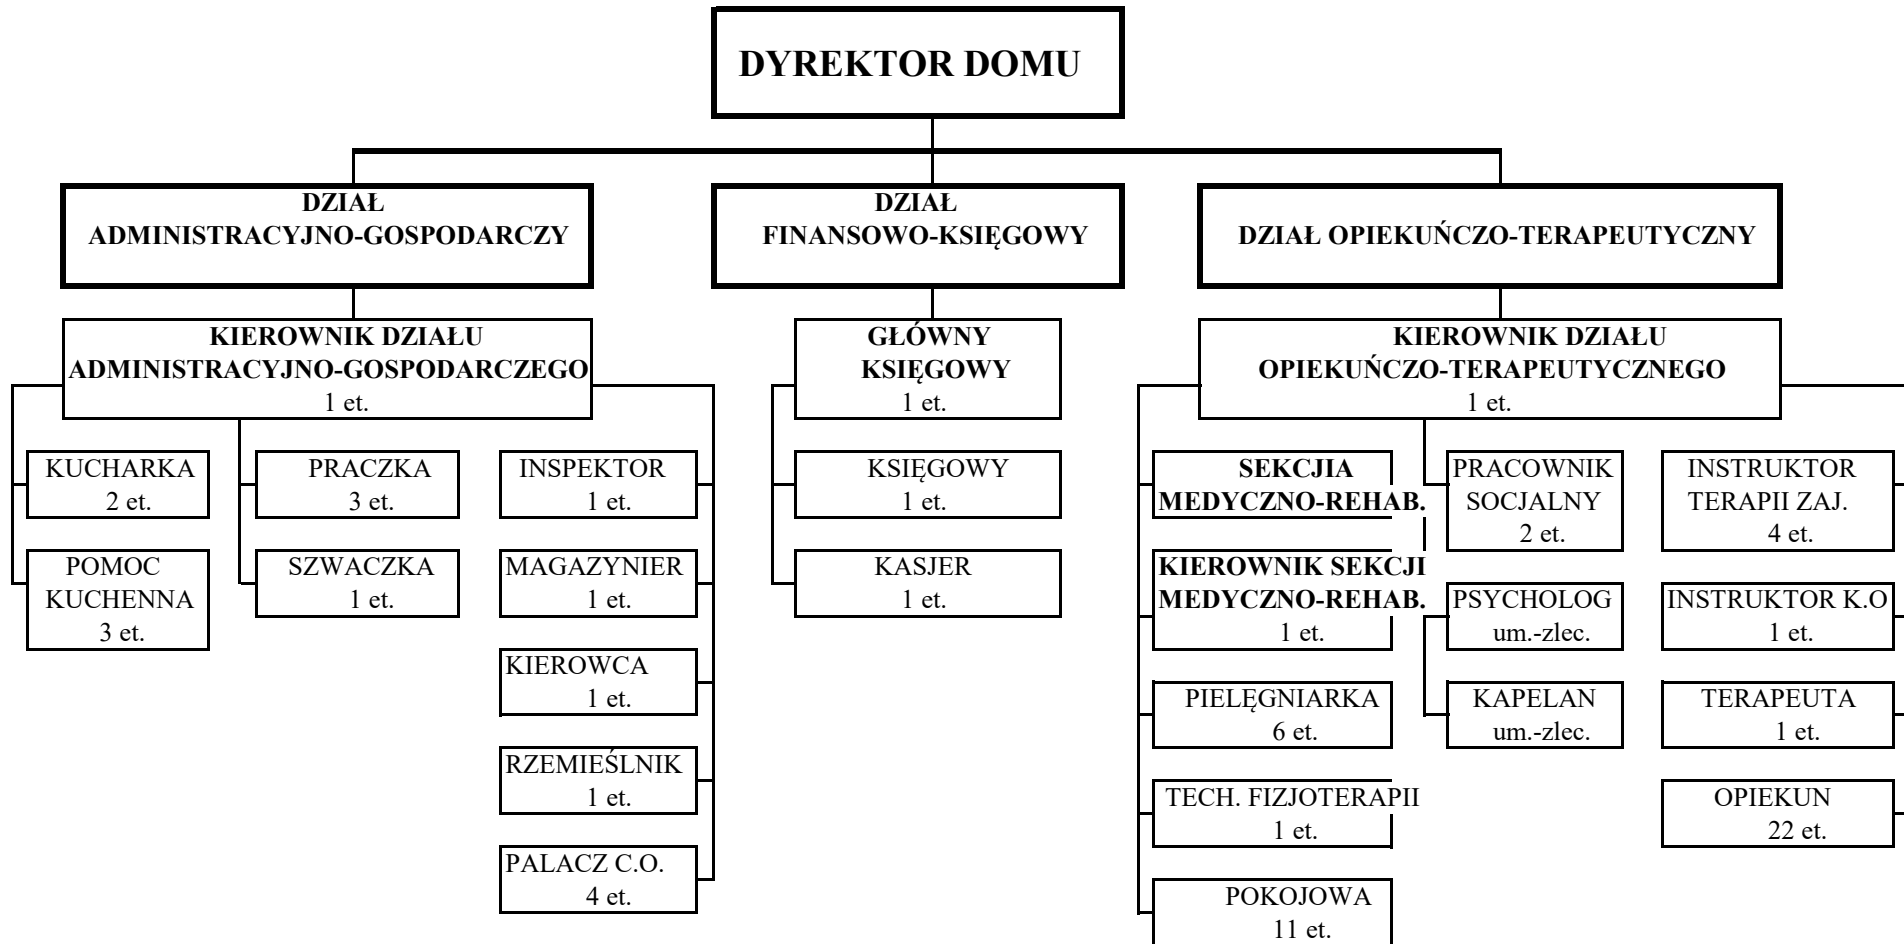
DYREKTOR DOMU

DZIAŁ ADMINISTRACYJNO-GOSPODARCZY

DZIAŁ FINANSOWO-KSIĘGOWY

DZIAŁ OPIEKUŃCZO-TERAPEUTYCZNY

KIEROWNIK DZIAŁU ADMINISTRACYJNO-GOSPODARCZEGO
1 et.

KUCHARKA
2 et.

POMOC KUCHENNA
3 et.

PRACZKA
3 et.

SZWACZKA
1 et.

INSPEKTOR
1 et.

MAGAZYNIER
1 et.

KIEROWCA
1 et.

RZEMIEŚLNIK
1 et.

PALACZ C.O.
4 et.

GŁÓWNY KSIĘGOWY
1 et.

KSIĘGOWY
1 et.

KASJER
1 et.

KIEROWNIK DZIAŁU OPIEKUŃCZO-TERAPEUTYCZNEGO
1 et.

SEKCJIA MEDYCZNO-REHAB.

KIEROWNIK SEKCJI MEDYCZNO-REHAB.
1 et.

PIELĘGNIARKA
6 et.

TECH. FIZJOTERAPII
1 et.

POKOJOWA
11 et.

PRACOWNIK SOCJALNY
2 et.

PSYCHOLOG
um.-zlec.

KAPELAN
um.-zlec.

INSTRUKTOR TERAPII ZAJ.
4 et.

INSTRUKTOR K.O
1 et.

TERAPEUTA
1 et.

OPIEKUN
22 et.